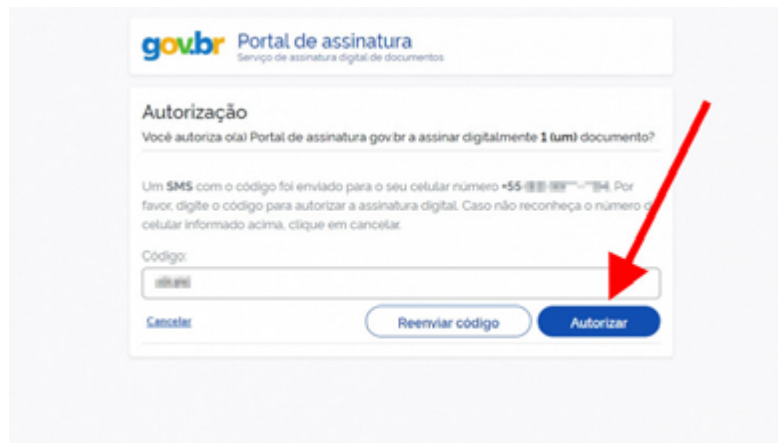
gov.br Portal de assinatura
Serviço de assinatura digital de documentos

Autorização
Você autoriza o(a) Portal de assinatura gov.br a assinar digitalmente **1 (um)** documento?

Um **SMS** com o código foi enviado para o seu celular número +55 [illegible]. Por favor, digite o código para autorizar a assinatura digital. Caso não reconheça o número do celular informado acima, clique em cancelar.

Código:
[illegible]

Cancelar
Reenviar código
Autorizar